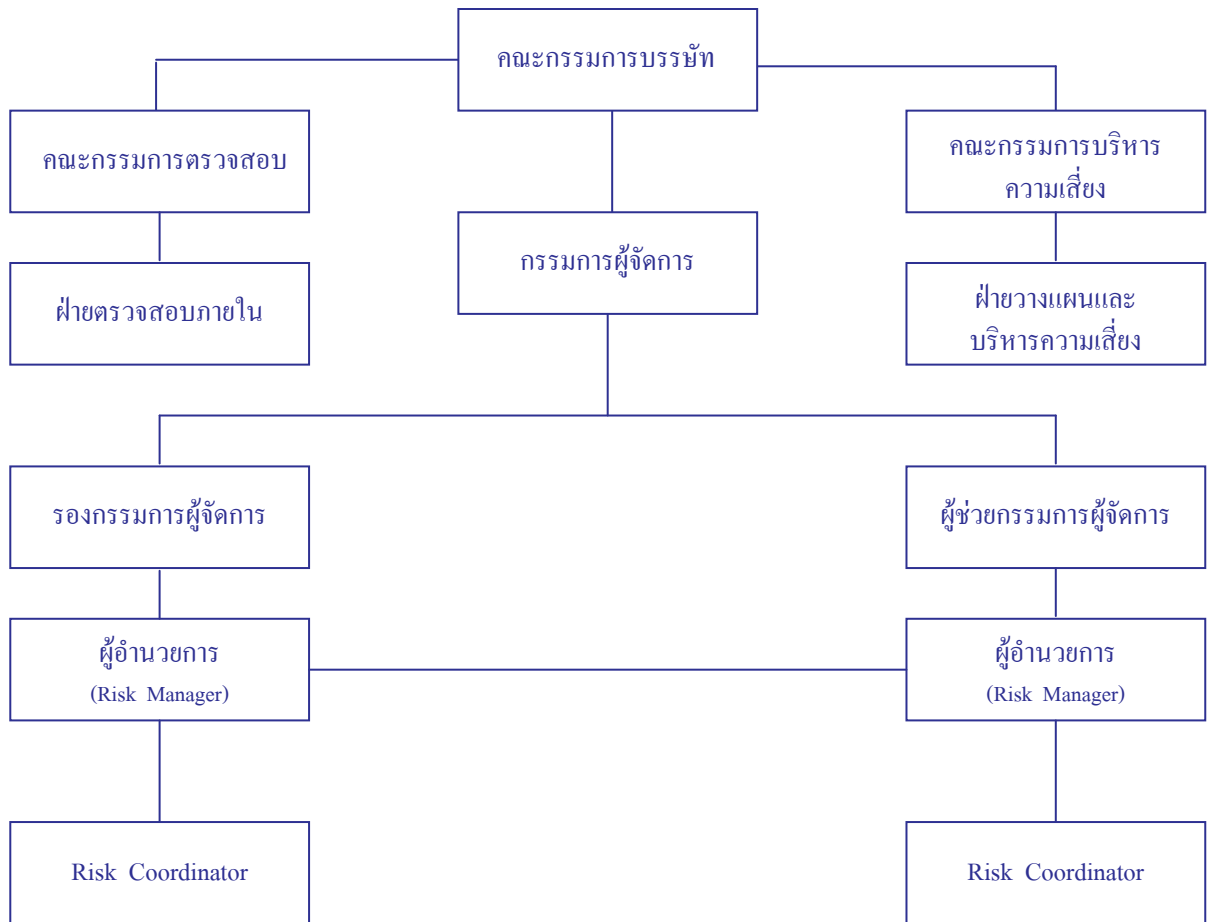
คณะกรรมการบรรษัท

คณะกรรมการตรวจสอบ

กรรมการผู้จัดการ

คณะกรรมการบริหารความเสี่ยง

ฝ่ายตรวจสอบภายใน

ฝ่ายวางแผนและบริหารความเสี่ยง

รองกรรมการผู้จัดการ

ผู้ช่วยกรรมการผู้จัดการ

ผู้อำนวยการ
(Risk Manager)

ผู้อำนวยการ
(Risk Manager)

Risk Coordinator

Risk Coordinator